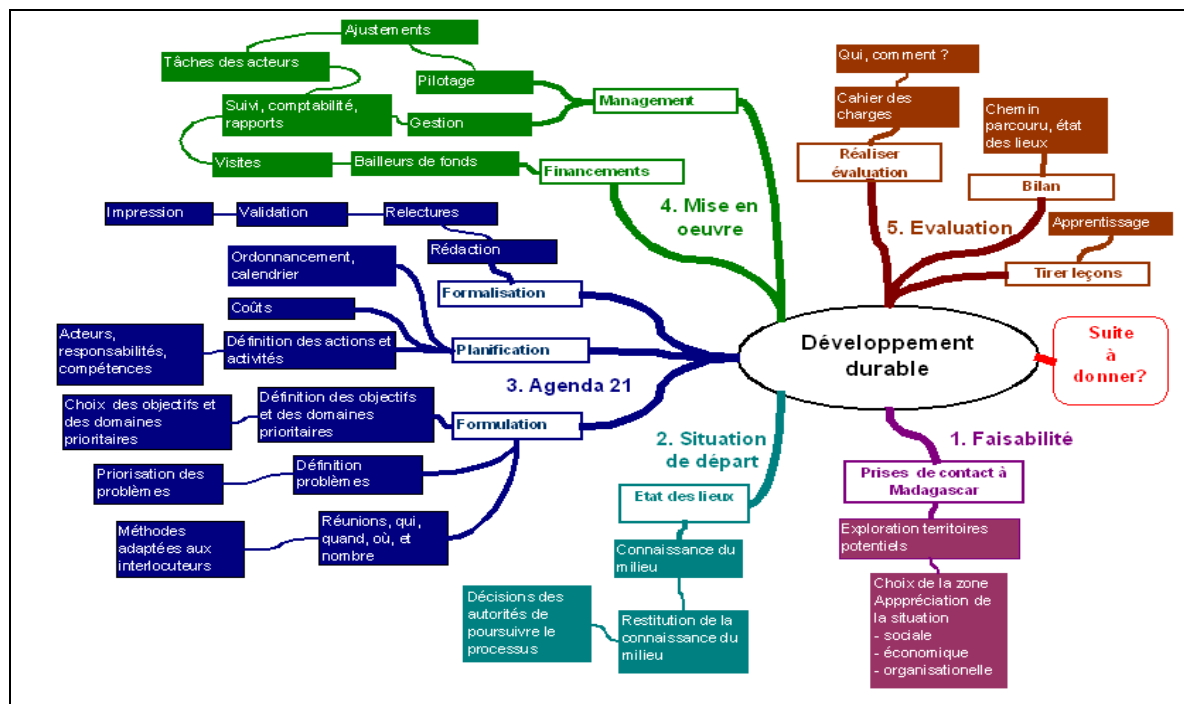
Développement durable

Suite à donner?

4. Mise en oeuvre

Management

Pilotage

Ajustements

Tâches des acteurs

Gestion

Suivi, comptabilité, rapports

Financements

Bailleurs de fonds

Visites

5. Evaluation

Réaliser évaluation

Cahier des charges

Qui, comment ?

Bilan

Chemin parcouru, état des lieux

Tirer leçons

Apprentissage

3. Agenda 21

Formalisation

Rédaction

Relectures

Validation

Impression

Planification

Ordonnancement, calendrier

Coûts

Définition des actions et activités

Acteurs, responsabilités, compétences

Formulation

Définition des objectifs et des domaines prioritaires

Choix des objectifs et des domaines prioritaires

Définition problèmes

Priorisation des problèmes

Réunions, qui, quand, où, et nombre

Méthodes adaptées aux interlocuteurs

2. Situation de départ

Etat des lieux

Connaissance du milieu

Restitution de la connaissance du milieu

Décisions des autorités de poursuivre le processus

1. Faisabilité

Prises de contact à Madagascar

Exploration territoires potentiels

Choix de la zone
Apppréciation de la situation
- sociale
- économique
- organisationelle